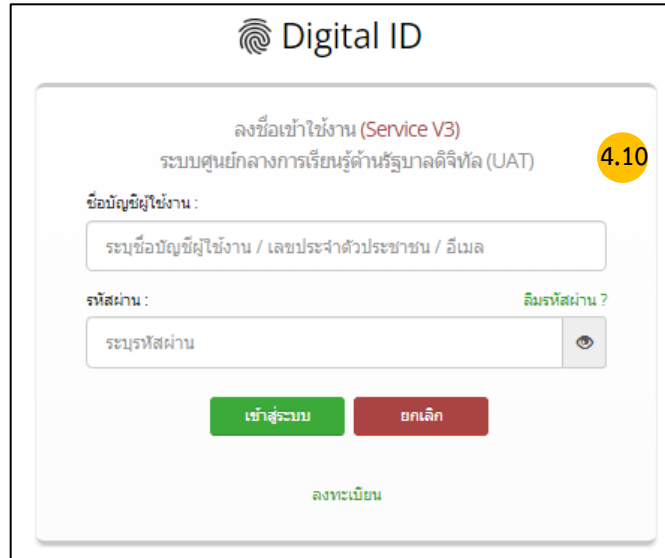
Digital ID

ลงชื่อเข้าใช้งาน (Service V3)
ระบบศูนย์กลางการเรียนรู้ด้านรัฐบาลดิจิทัล (UAT)

4.10

ชื่อบัญชีผู้ใช้งาน :

ระบุชื่อบัญชีผู้ใช้งาน / เลขประจำตัวประชาชน / อีเมล

รหัสผ่าน :

ลืมรหัสผ่าน ?

ระบุรหัสผ่าน

เข้าสู่ระบบ

ยกเลิก

ลงทะเบียน